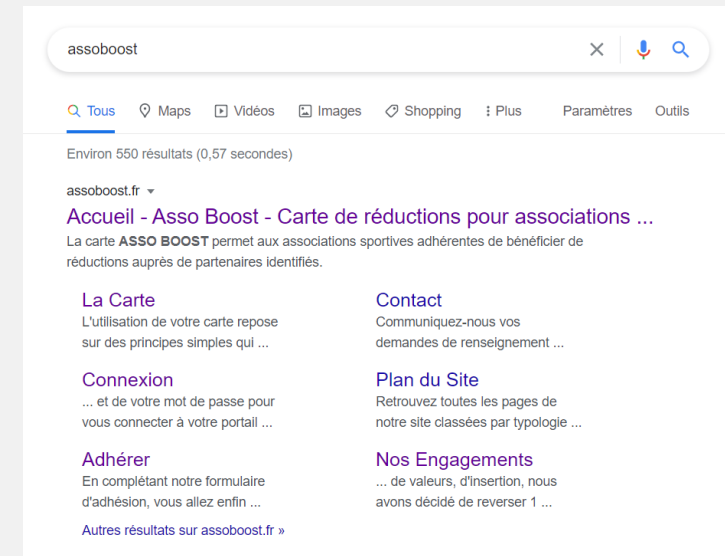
assoboost

Tous Maps Vidéos Images Shopping Plus Paramètres Outils

Environ 550 résultats (0,57 secondes)

assoboost.fr

Accueil - Asso Boost - Carte de réductions pour associations ...

La carte ASSO BOOST permet aux associations sportives adhérentes de bénéficier de réductions auprès de partenaires identifiés.

La Carte
L'utilisation de votre carte repose sur des principes simples qui ...

Contact
Communiquez-nous vos demandes de renseignement ...

Connexion
... et de votre mot de passe pour vous connecter à votre portail ...

Plan du Site
Retrouvez toutes les pages de notre site classées par typologie ...

Adhérer
En complétant notre formulaire d'adhésion, vous allez enfin ...

Nos Engagements
... de valeurs, d'insertion, nous avons décidé de reverser 1 ...

Autres résultats sur assoboost.fr »